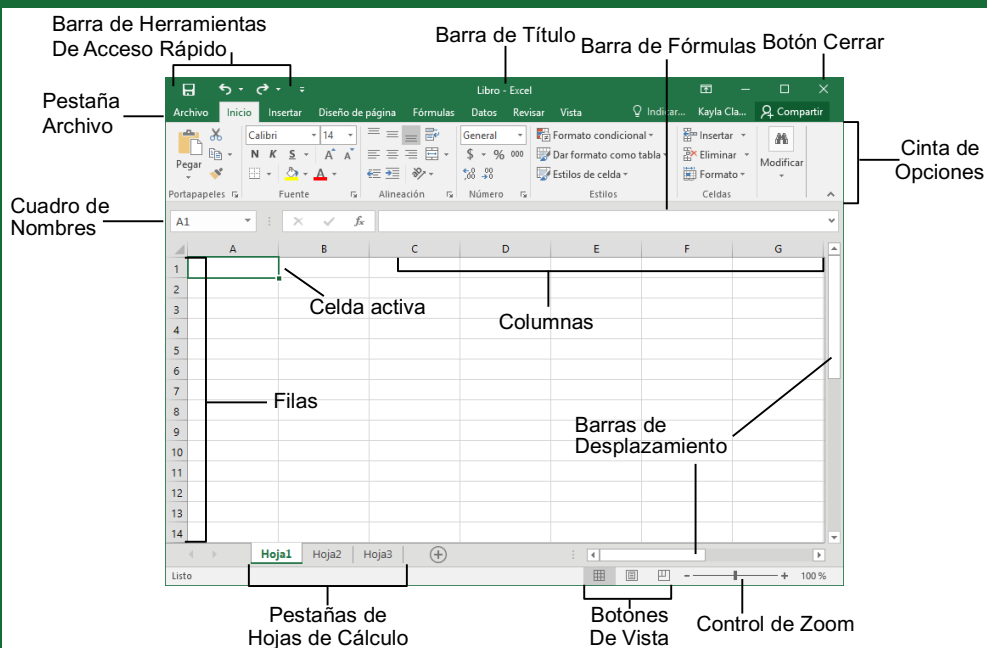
Barra de Herramientas De Acceso Rápido

Barra de Título

Barra de Fórmulas

Botón Cerrar

Pestaña Archivo

Libro - Excel

Archivo Inicio Insertar Diseño de página Fórmulas Datos Revisar Vista Indicar... Kayla Cla... Compartir

Pegar

Calibri 14

N K S A A

General

$ % 000

Formato condicional

Dar formato como tabla

Estilos de celda

Insertar

Eliminar

Formato

Modificar

Portapapeles Fuente Alineación Número Estilos Celdas

Cinta de Opciones

Cuadro de Nombres

A1

fx

| | A | B | C | D | E | F | G |
|---|---|---|---|---|---|---|---|
| 1 | | | | | | | |
| 2 | | | | | | | |
| 3 | | | | | | | |
| 4 | | | | | | | |
| 5 | | | | | | | |
| 6 | | | | | | | |
| 7 | | | | | | | |
| 8 | | | | | | | |
| 9 | | | | | | | |
| 10 | | | | | | | |
| 11 | | | | | | | |
| 12 | | | | | | | |
| 13 | | | | | | | |
| 14 | | | | | | | |

Celda activa

Columnas

Filas

Barras de Desplazamiento

Hoja1 Hoja2 Hoja3

Listo

100 %

Pestañas de Hojas de Cálculo

Botones De Vista

Control de Zoom